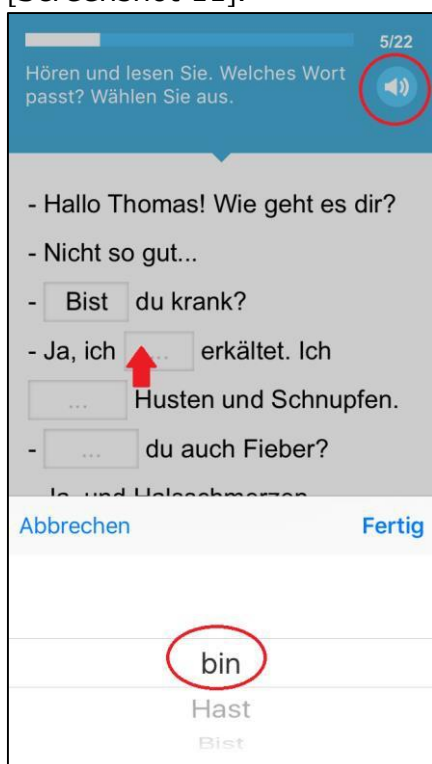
[Screenshot 11]:

5/22

Hören und lesen Sie. Welches Wort passt? Wählen Sie aus.

- Hallo Thomas! Wie geht es dir?

- Nicht so gut...

- Bist du krank?

- Ja, ich ... erkältet. Ich ... Husten und Schnupfen.

- ... du auch Fieber?

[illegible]

Abbrechen

Fertig

bin

Hast

Bist